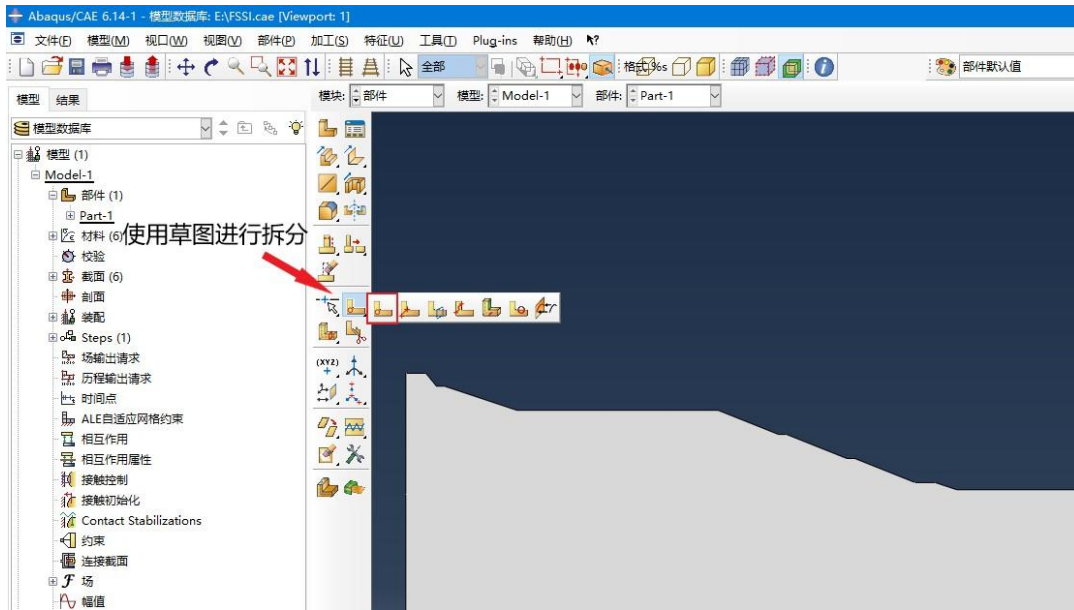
Abaqus/CAE 6.14-1 - 模型数据库: E:\FSSI.cae [Viewport: 1]

文件(F) 模型(M) 视口(W) 视图(V) 部件(P) 加工(S) 特征(U) 工具(T) Plug-ins 帮助(H)

全部

部件默认值

模型 结果

模块: 部件 模型: Model-1 部件: Part-1

模型数据库

模型 (1)
Model-1
部件 (1)
Part-1
材料 (6)
校验
截面 (6)
剖面
装配
Steps (1)
场输出请求
历程输出请求
时间点
ALE自适应网格约束
相互作用
相互作用属性
接触控制
接触初始化
Contact Stabilizations
约束
连接截面
场
幅值

使用草图进行拆分